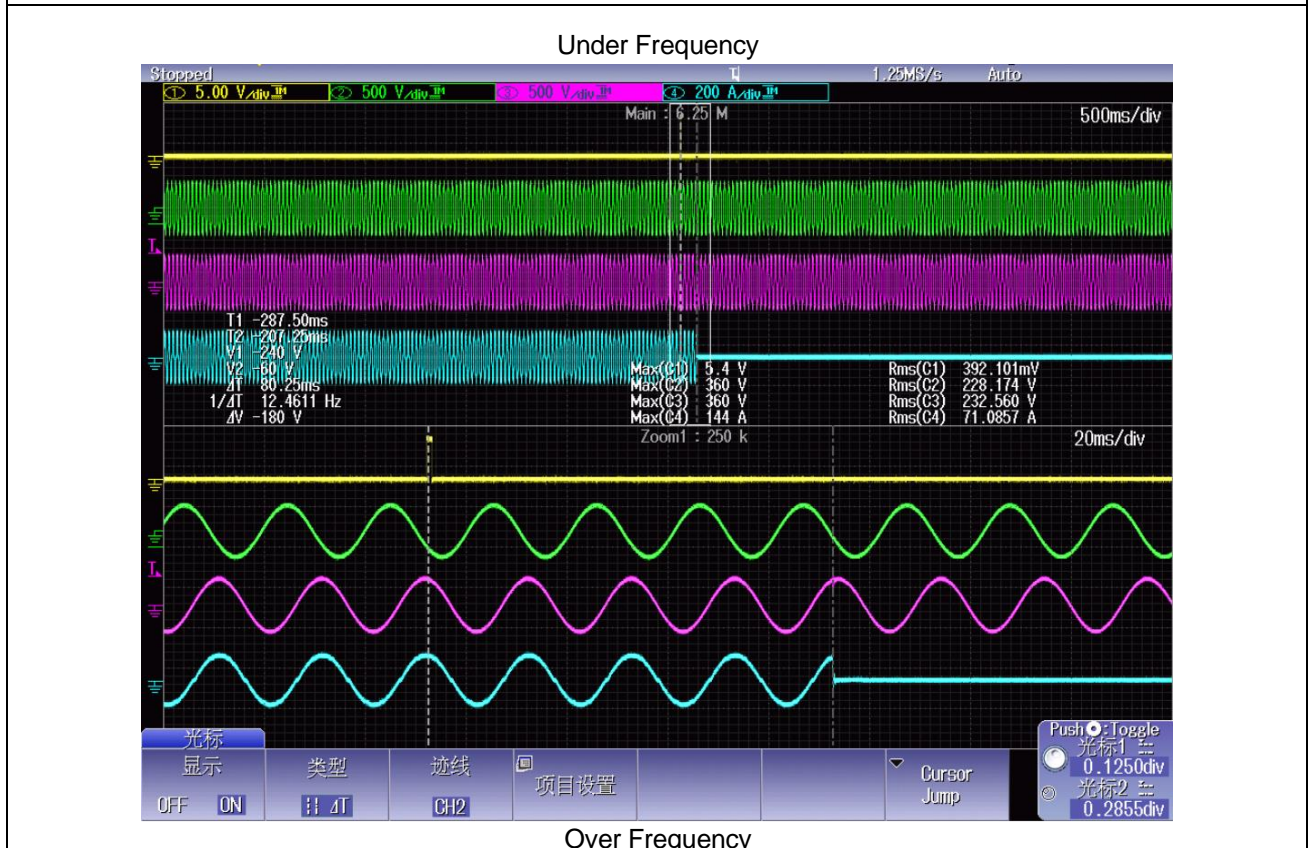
Under Frequency

Stopped 1.25MS/s Auto

① 5.00 V/div ② 500 V/div ③ 500 V/div ④ 200 A/div

Main : 6.25 M 500ms/div

T1 -287.50ms
T2 -207.25ms
V1 -240 V
V2 -60 V
ΔT 80.25ms
1/ΔT 12.4611 Hz
ΔV -180 V

Max(C1) 5.4 V
Max(C2) 360 V
Max(C3) 360 V
Max(C4) 144 A

Rms(C1) 392.101mV
Rms(C2) 228.174 V
Rms(C3) 232.560 V
Rms(C4) 71.0857 A

Zoom1 : 250 k 20ms/div

光标
显示 OFF ON
类型 ΔT
迹线 CH2
项目设置
Cursor Jump
Push : Toggle
光标1 0.1250div
光标2 0.2855div

Over Frequency